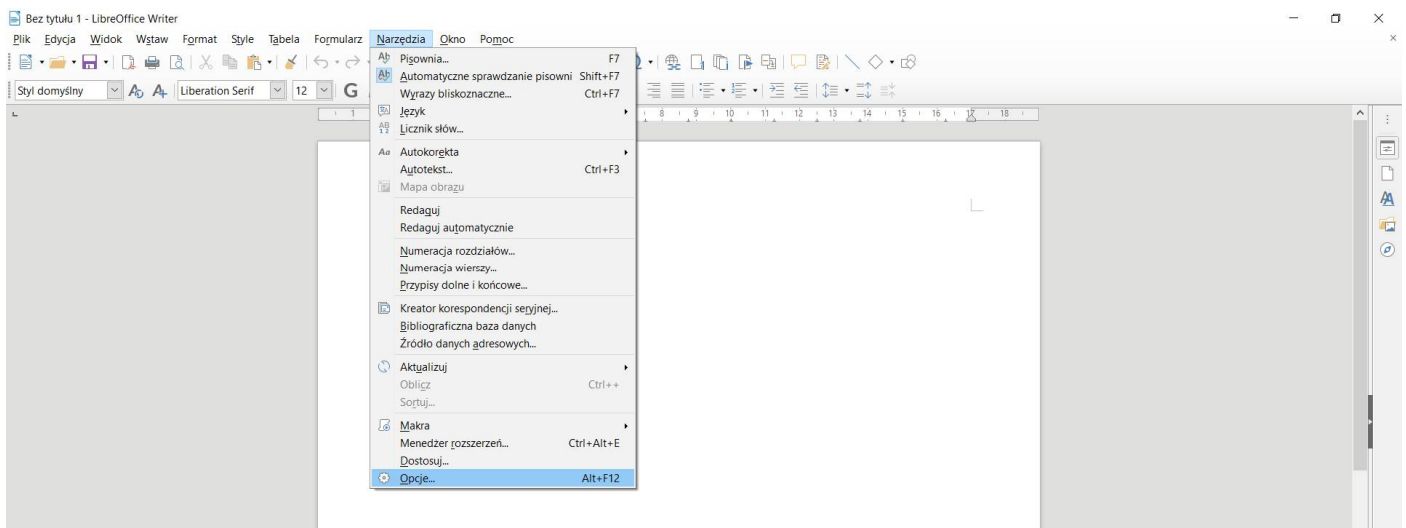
Bez tytułu 1 - LibreOffice Writer

Plik Edycja Widok Wstaw Format Style Tabela Formularz Narzędzia Okno Pomoc

Styl domyślny Liberation Serif 12 G

Pisownia... F7
Automatyczne sprawdzanie pisowni Shift+F7
Wyrazy bliskoznaczne... Ctrl+F7
Język
Licznik słów...
Autokorekta
Autotekst... Ctrl+F3
Mapa obrazu
Redaguj
Redaguj automatycznie
Numeracja rozdziałów...
Numeracja wierszy...
Przypisy dolne i końcowe...
Kreator korespondencji seryjnej...
Bibliograficzna baza danych
Źródło danych adresowych...
Aktualizuj
Oblicz Ctrl++
Sortuj...
Makra
Menedżer rozszerzeń... Ctrl+Alt+E
Dostosuj...
Opcje... Alt+F12

1 8 9 10 11 12 13 14 15 16 17 18